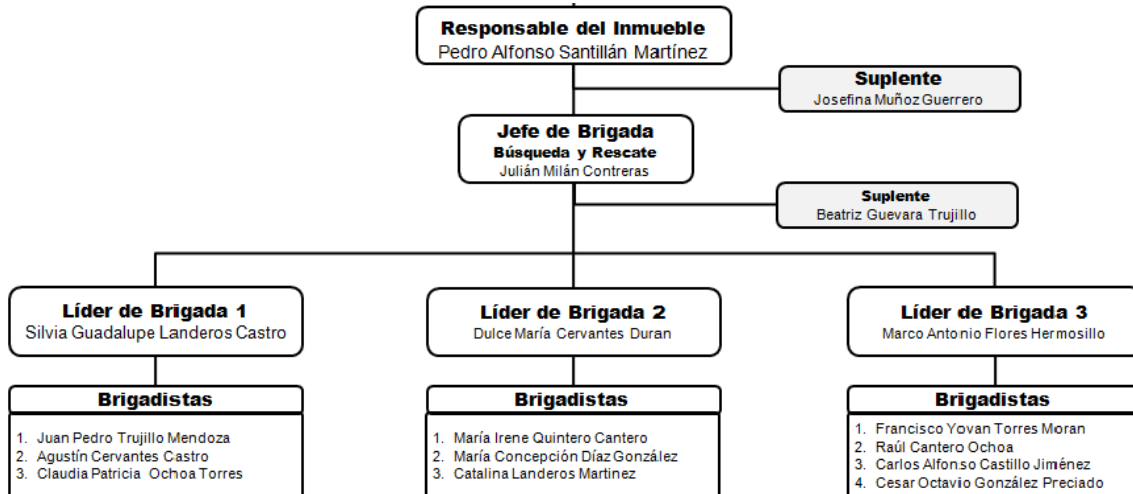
Responsable del Inmueble
Pedro Alfonso Santillán Martínez

Suplente
Josefina Muñoz Guerrero

Jefe de Brigada
Búsqueda y Rescate
Julián Milán Contreras

Suplente
Beatriz Guevara Trujillo

Líder de Brigada 1
Silvia Guadalupe Landeros Castro

Brigadistas
1. Juan Pedro Trujillo Mendoza
2. Agustín Cervantes Castro
3. Claudia Patricia Ochoa Torres

Líder de Brigada 2
Dulce María Cervantes Duran

Brigadistas
1. María Irene Quintero Cantero
2. María Concepción Díaz González
3. Catalina Landeros Martinez

Líder de Brigada 3
Marco Antonio Flores Hermosillo

Brigadistas
1. Francisco Yovan Torres Moran
2. Raúl Cantero Ochoa
3. Carlos Alfonso Castillo Jiménez
4. Cesar Octavio González Preciado